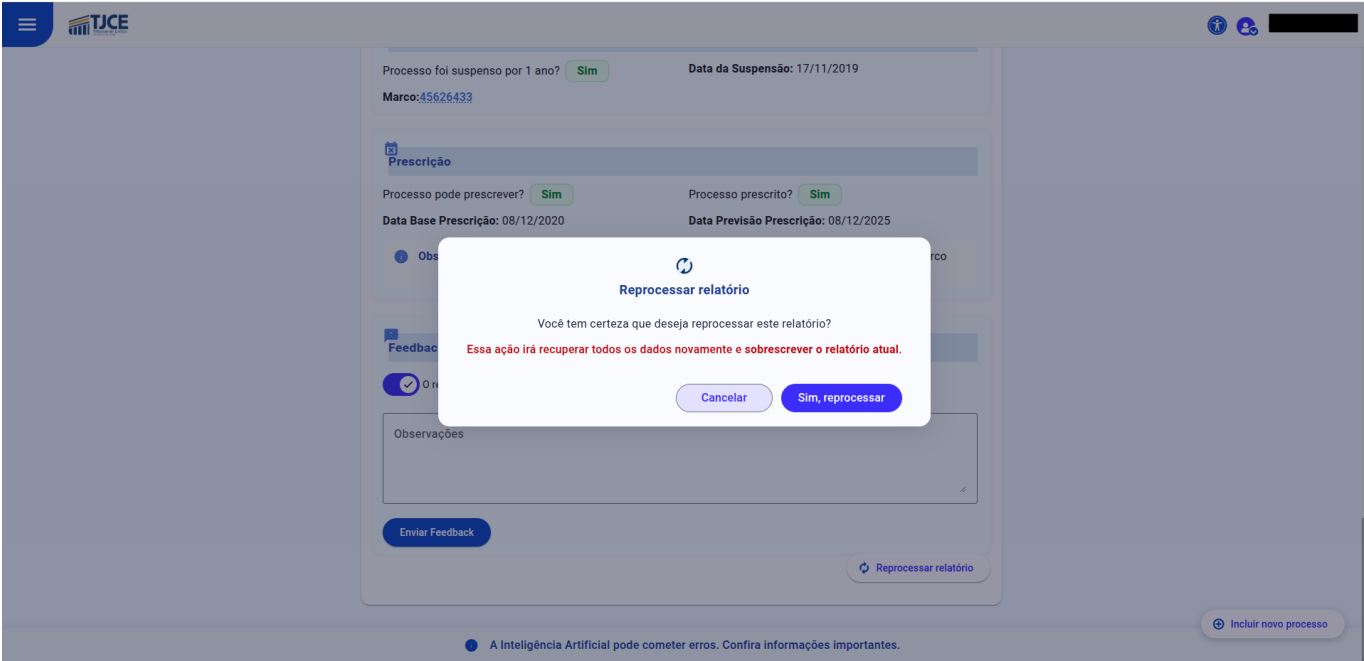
TJCE

Processo foi suspenso por 1 ano? Sim

Data da Suspensão: 17/11/2019

Marco:45626433

Prescrição

Processo pode prescrever? Sim

Processo prescrito? Sim

Data Base Prescrição: 08/12/2020

Data Previsão Prescrição: 08/12/2025

Obs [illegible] rco

Reprocessar relatório

Você tem certeza que deseja reprocessar este relatório?

Essa ação irá recuperar todos os dados novamente e sobrescrever o relatório atual.

Cancelar

Sim, reprocessar

Feedbac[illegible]

O r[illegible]

Observações

Enviar Feedback

Reprocessar relatório

Incluir novo processo

A Inteligência Artificial pode cometer erros. Confira informações importantes.